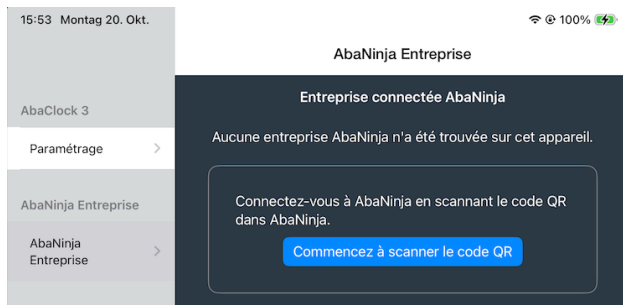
15:53 Montag 20. Okt.

100%

AbaNinja Entreprise

AbaClock 3

Paramétrage

AbaNinja Entreprise

AbaNinja Entreprise

Entreprise connectée AbaNinja

Aucune entreprise AbaNinja n'a été trouvée sur cet appareil.

Connectez-vous à AbaNinja en scannant le code QR dans AbaNinja.

Commencez à scanner le code QR